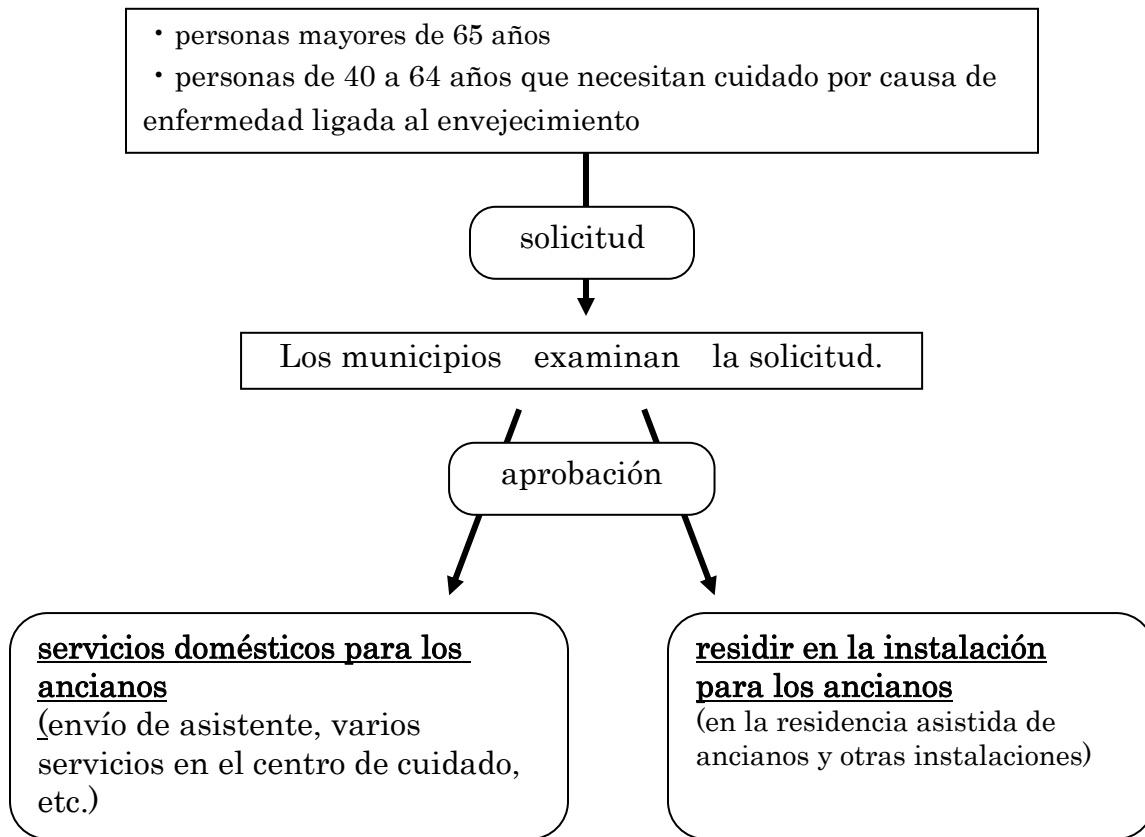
・personas mayores de 65 años
・personas de 40 a 64 años que necesitan cuidado por causa de enfermedad ligada al envejecimiento

solicitud

Los municipios examinan la solicitud.

aprobación

servicios domésticos para los ancianos
(envío de asistente, varios servicios en el centro de cuidado, etc.)

residir en la instalación para los ancianos
(en la residencia asistida de ancianos y otras instalaciones)